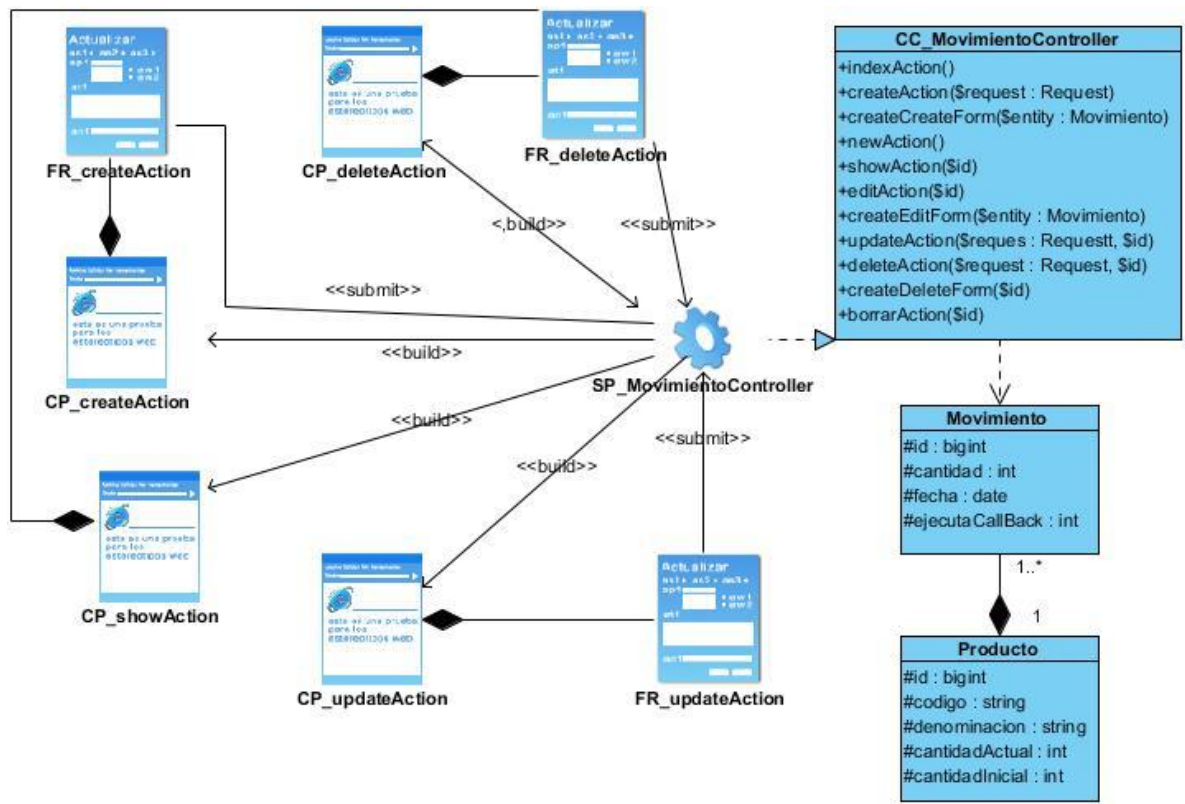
Actualizar

FR_createAction

CP_deleteAction

esta es una prueba para los estereotipos web

Actualizar

FR_deleteAction

CC_MovimientoController
+indexAction()
+createAction($request : Request)
+createCreateForm($entity : Movimiento)
+newAction()
+showAction($id)
+editAction($id)
+createEditForm($entity : Movimiento)
+updateAction($reques : Requestt, $id)
+deleteAction($request : Request, $id)
+createDeleteForm($id)
+borrarAction($id)

<,build>>

<<submit>>

<<submit>>

esta es una prueba para los estereotipos web

CP_createAction

<<build>>

SP_MovimientoController

<<build>>

<<submit>>

<<build>>

esta es una prueba para los estereotipos web

CP_showAction

esta es una prueba para los estereotipos web

CP_updateAction

Actualizar

FR_updateAction

Movimiento
#id : bigint
#cantidad : int
#fecha : date
#ejecutaCallBack : int

1..*

1

Producto
#id : bigint
#codigo : string
#denominacion : string
#cantidadActual : int
#cantidadInicial : int